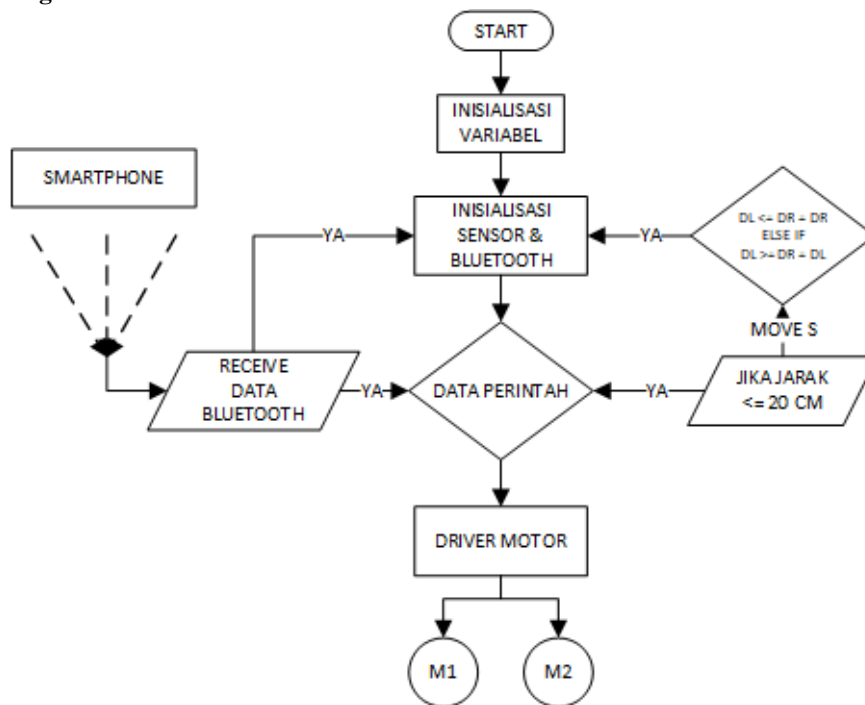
START

INISIALISASI VARIABEL

SMARTPHONE

YA

INISIALISASI SENSOR & BLUETOOTH

YA

DL <= DR = DR ELSE IF DL >= DR = DL

MOVE S

RECEIVE DATA BLUETOOTH

YA

DATA PERINTAH

YA

JIKA JARAK <= 20 CM

DRIVER MOTOR

M1

M2